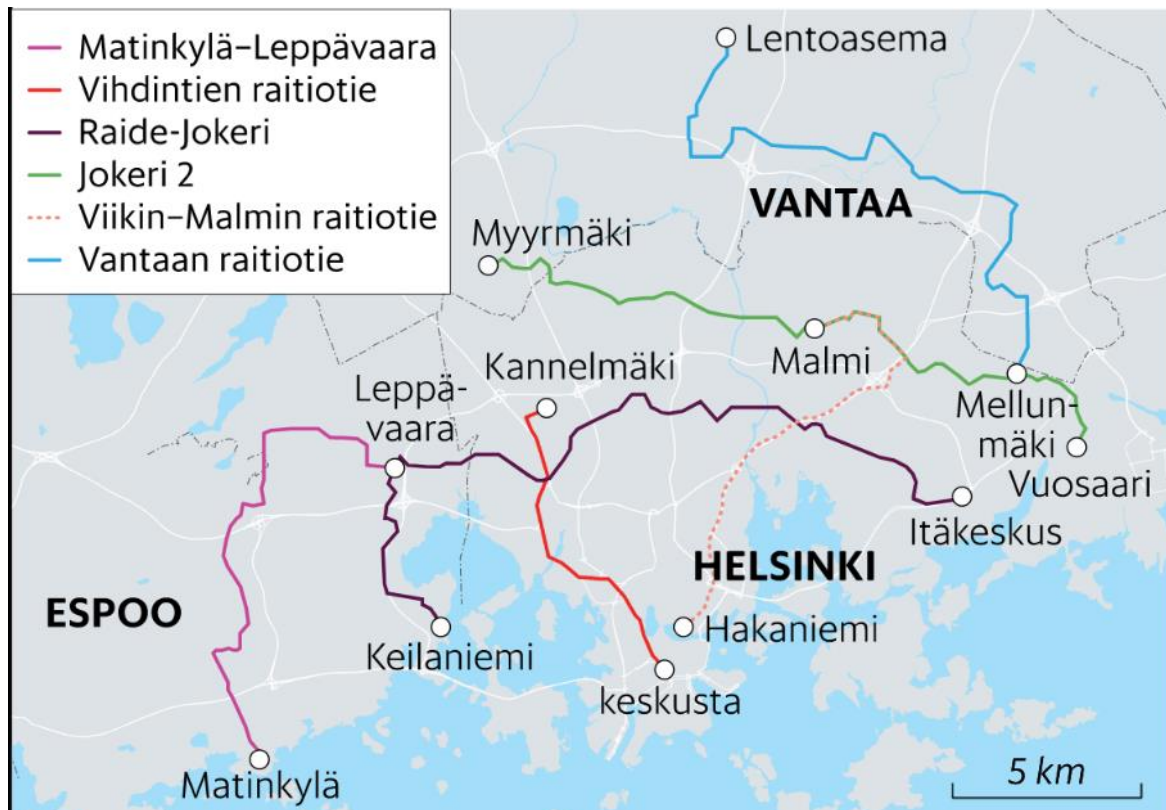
Matinkylä–Leppävaara
Vihdintien raitiotie
Raide-Jokeri
Jokeri 2
Viikin–Malmin raitiotie
Vantaan raitiotie

Lentoasema
VANTAA
Myyrmäki
Malmi
Kannelmäki
Leppävaara
Mellunmäki
Vuosaari
Itäkeskus
HELSINKI
ESPOO
Hakaniemi
Keilaniemi
keskusta
Matinkylä
5 km